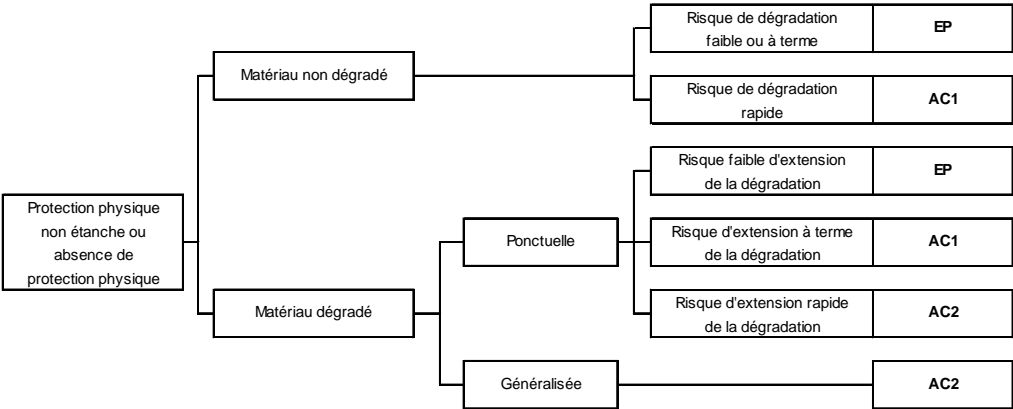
Protection physique non étanche ou absence de protection physique

Matériau non dégradé

Risque de dégradation faible ou à terme

EP

Risque de dégradation rapide

AC1

Matériau dégradé

Ponctuelle

Risque faible d'extension de la dégradation

EP

Risque d'extension à terme de la dégradation

AC1

Risque d'extension rapide de la dégradation

AC2

Généralisée

AC2